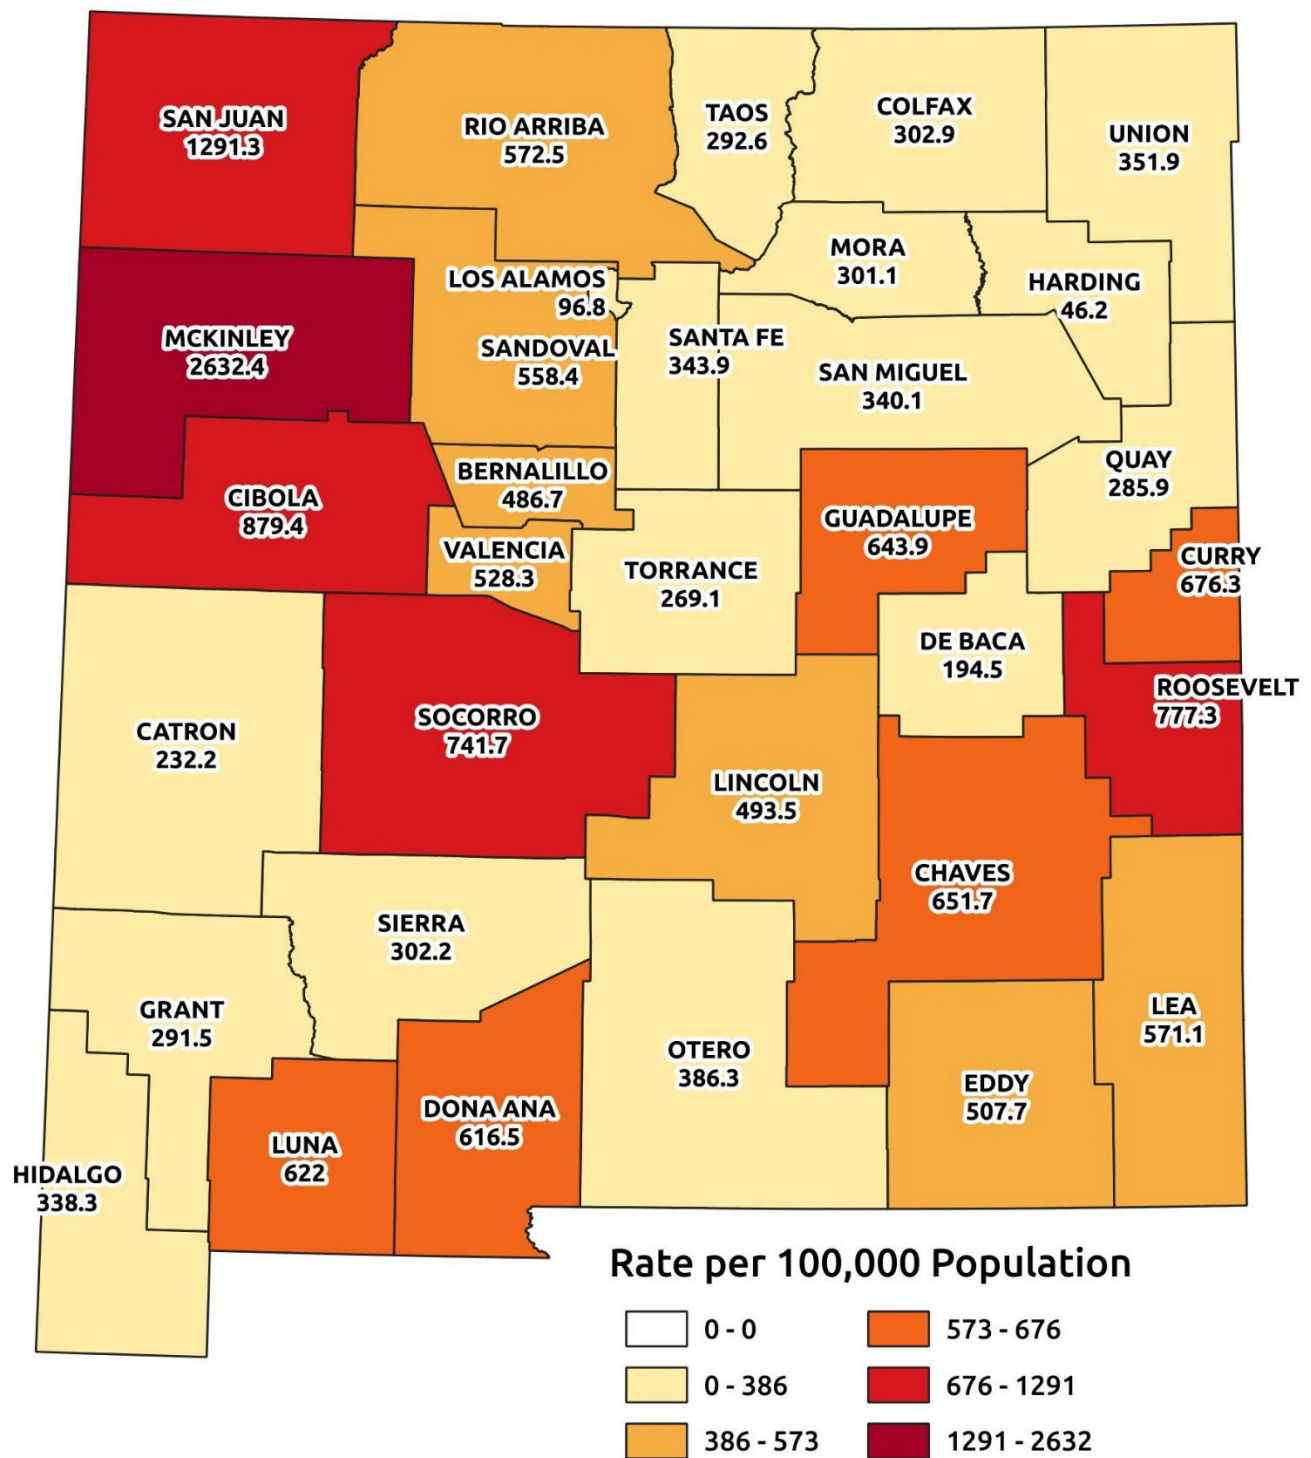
SAN JUAN
1291.3

RIO ARRIBA
572.5

TAOS
292.6

COLFAX
302.9

UNION
351.9

MORA
301.1

HARDING
46.2

LOS ALAMOS
96.8

MCKINLEY
2632.4

SANDOVAL
558.4

SANTA FE
343.9

SAN MIGUEL
340.1

BERNALILLO
486.7

QUAY
285.9

CIBOLA
879.4

GUADALUPE
643.9

VALENCIA
528.3

TORRANCE
269.1

CURRY
676.3

DE BACA
194.5

ROOSEVELT
777.3

CATRON
232.2

SOCORRO
741.7

LINCOLN
493.5

CHAVES
651.7

SIERRA
302.2

GRANT
291.5

OTERO
386.3

LEA
571.1

EDDY
507.7

DONA ANA
616.5

LUNA
622

HIDALGO
338.3

Rate per 100,000 Population

0 - 0
0 - 386
386 - 573
573 - 676
676 - 1291
1291 - 2632